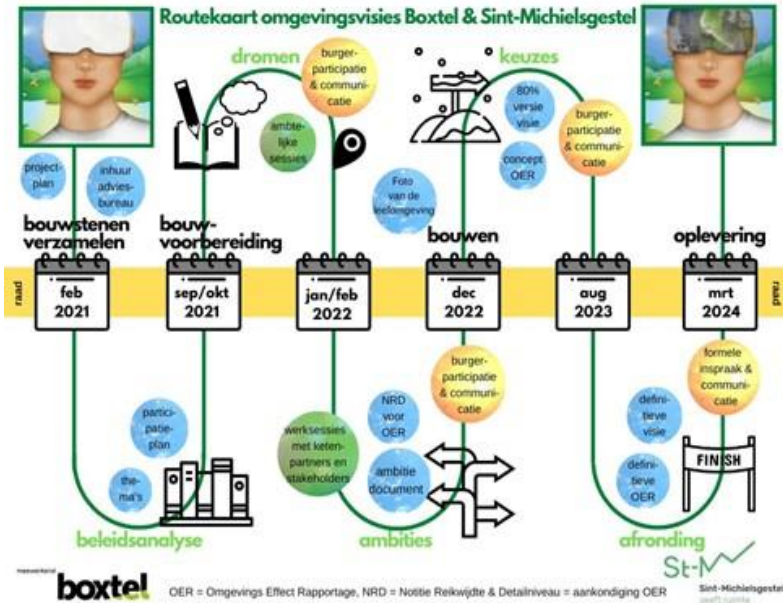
Routekaart omgevingsvisies Boxtel & Sint-Michielsgestel

dromen

burger-participatie & communicatie

keuzes

80% versie visie

burger-participatie & communicatie

ambtelijke sessies

project-plan

inhuur advies-bureau

Foto van de leefomgeving

concept OER

bouwstenen verzamelen

bouw-voorbereiding

bouwen

oplevering

raad

feb 2021

sep/okt 2021

jan/feb 2022

dec 2022

aug 2023

mrt 2024

raad

burger-participatie & communicatie

formele inspraak & communicatie

participatie-plan

NRD voor OER

definitieve visie

werksessies met ketenpartners en stakeholders

ambitie document

thema's

definitieve OER

FINISH

beleidsanalyse

ambities

afronding

St-M

boxtel

OER = Omgevings Effect Rapportage, NRD = Notitie Reikwijdte & Detailniveau = aankondiging OER

Sint-Michielsgestel